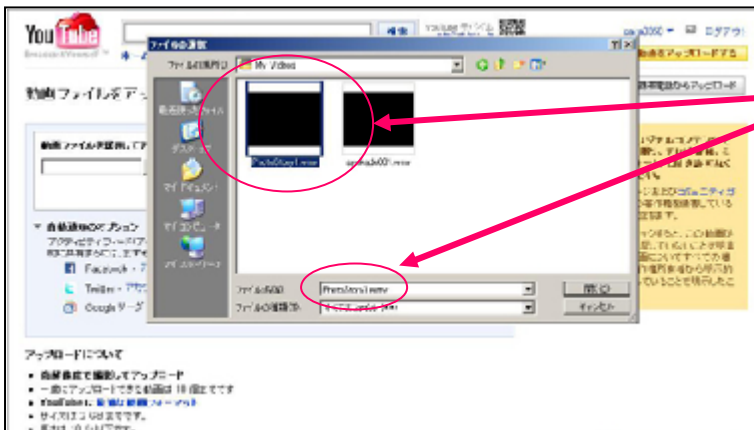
You Tube
Broadcast Yourself

検索

ファイルの選択

ファイルの場所(I): My Videos

最近使ったファイル
デスクトップ
マイ ドキュメント
マイ コンピュータ
マイ ネットワーク

PochiDay01.wmv
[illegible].wmv

ファイル名(N): PochiDay01.wmv
ファイルの種類(T): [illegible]

開く(O)
キャンセル

動画ファイルをアッ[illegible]

動画ファイルを選択して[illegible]

自動共有のオプション
アクティビティフィード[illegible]
Facebook
Twitter
Google

動画をアップロードする
携帯電話からアップロード

アップロードについて
高画質で撮影してアップロード
一度にアップロードできる動画は 10 個までです
YouTube に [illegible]
サイズは 2 GB までです。
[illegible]